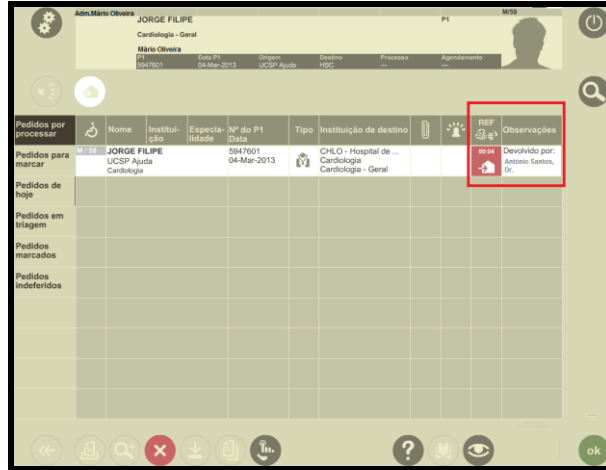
Adm.Mário Oliveira
JORGE FILIPE
Cardiologia - Geral
Mário Oliveira

| P1 | Data P1 | Origem | Destino | Processo | Agendamento |
|---|---|---|---|---|---|
| 5947601 | 04-Mar-2013 | UCSP Ajuda | HSC | --- | --- |

P1
M/58

Pedidos por processar
Pedidos para marcar
Pedidos de hoje
Pedidos em triagem
Pedidos marcados
Pedidos indeferidos

| | Nome | Instituição | Especialidade | Nº do P1 Data | Tipo | Instituição de destino | | | REF | Observações |
|---|---|---|---|---|---|---|---|---|---|---|
| M / 58 | JORGE FILIPE UCSP Ajuda Cardiologia | | | 5947601 04-Mar-2013 | | CHLO - Hospital de ... Cardiologia Cardiologia - Geral | | | 00:04 | Devolvido por: António Santos, Dr. |

ok